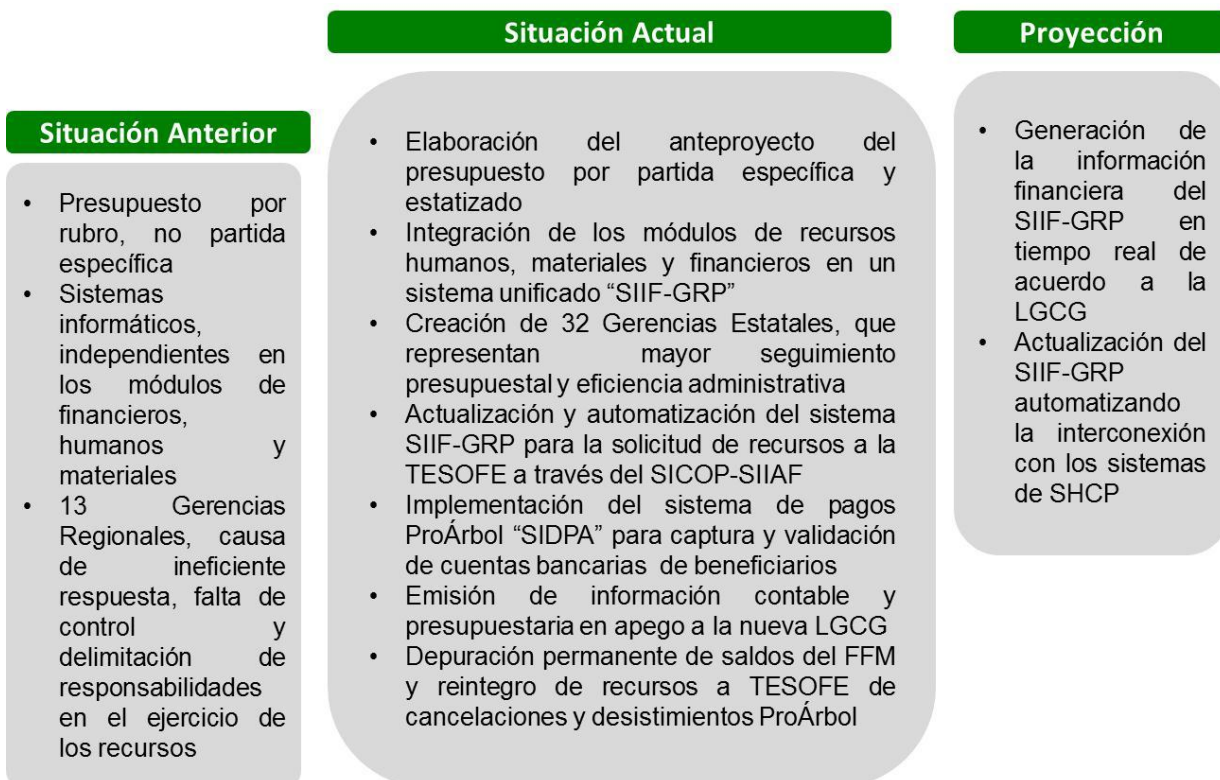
Situación Anterior

- Presupuesto por rubro, no partida específica
- Sistemas informáticos, independientes en los módulos de financieros, humanos y materiales
- 13 Gerencias Regionales, causa de ineficiente respuesta, falta de control y delimitación de responsabilidades en el ejercicio de los recursos

Situación Actual

- Elaboración del anteproyecto del presupuesto por partida específica y estatizado
- Integración de los módulos de recursos humanos, materiales y financieros en un sistema unificado "SIIF-GRP"
- Creación de 32 Gerencias Estatales, que representan mayor seguimiento presupuestal y eficiencia administrativa
- Actualización y automatización del sistema SIIF-GRP para la solicitud de recursos a la TESOFE a través del SICOP-SIIAF
- Implementación del sistema de pagos ProÁrbol "SIDPA" para captura y validación de cuentas bancarias de beneficiarios
- Emisión de información contable y presupuestaria en apego a la nueva LGCG
- Depuración permanente de saldos del FFM y reintegro de recursos a TESOFE de cancelaciones y desistimientos ProÁrbol

Proyección

- Generación de la información financiera del SIIF-GRP en tiempo real de acuerdo a la LGCG
- Actualización del SIIF-GRP automatizando la interconexión con los sistemas de SHCP